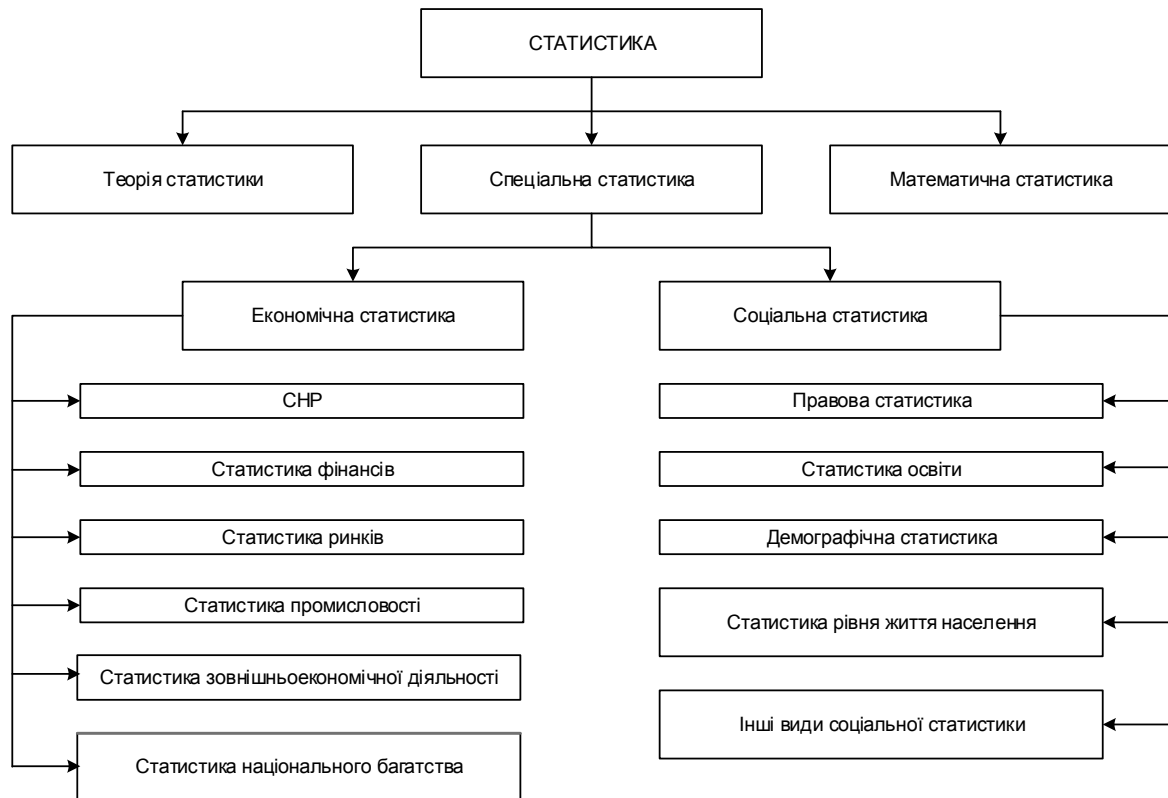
СТАТИСТИКА

Теорія статистики

Спеціальна статистика

Математична статистика

Економічна статистика

Соціальна статистика

СНР

Статистика фінансів

Статистика ринків

Статистика промисловості

Статистика зовнішньоекономічної діяльності

Статистика національного багатства

Правова статистика

Статистика освіти

Демографічна статистика

Статистика рівня життя населення

Інші види соціальної статистики